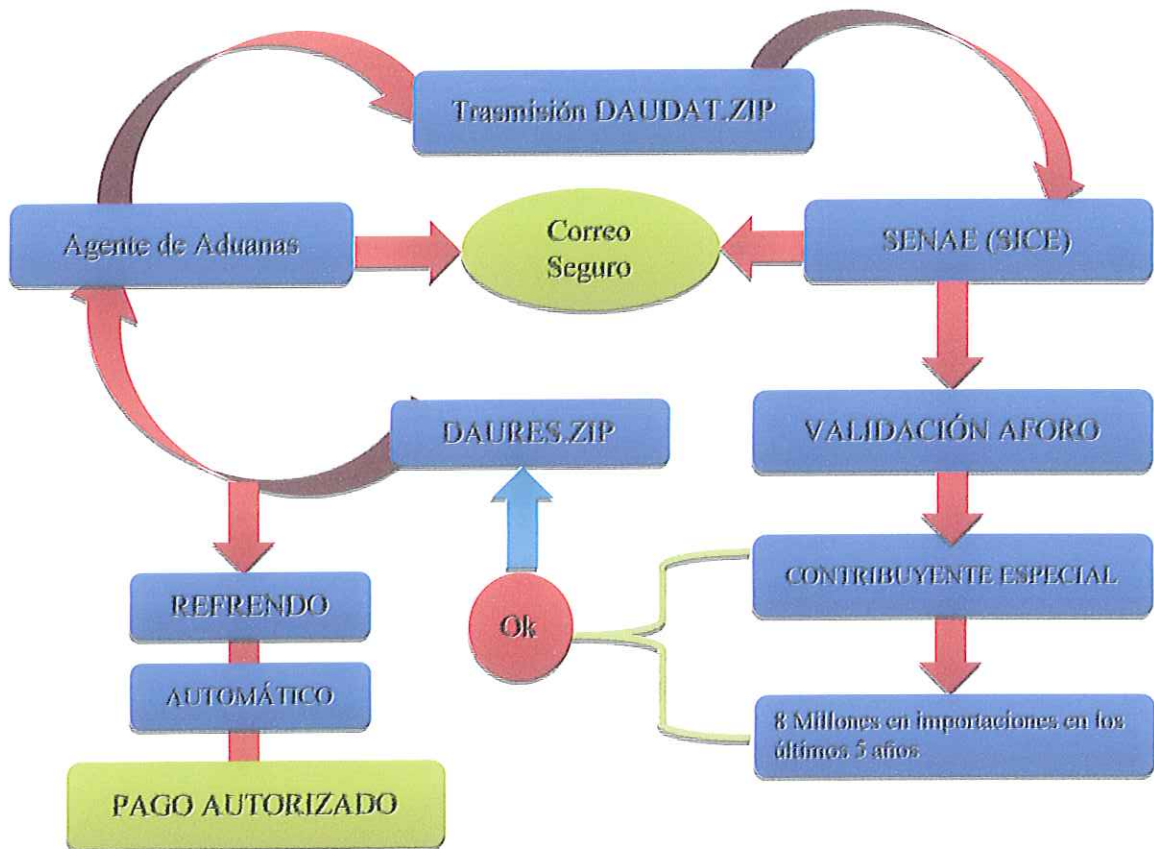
Trasmisión DAUDAT.ZIP

Agente de Aduanas

Correo Seguro

SENAE (SICE)

VALIDACIÓN AFORO

DAURES.ZIP

CONTRIBUYENTE ESPECIAL

Ok

REFRENDO

AUTOMÁTICO

PAGO AUTORIZADO

8 Millones en importaciones en los últimos 5 años